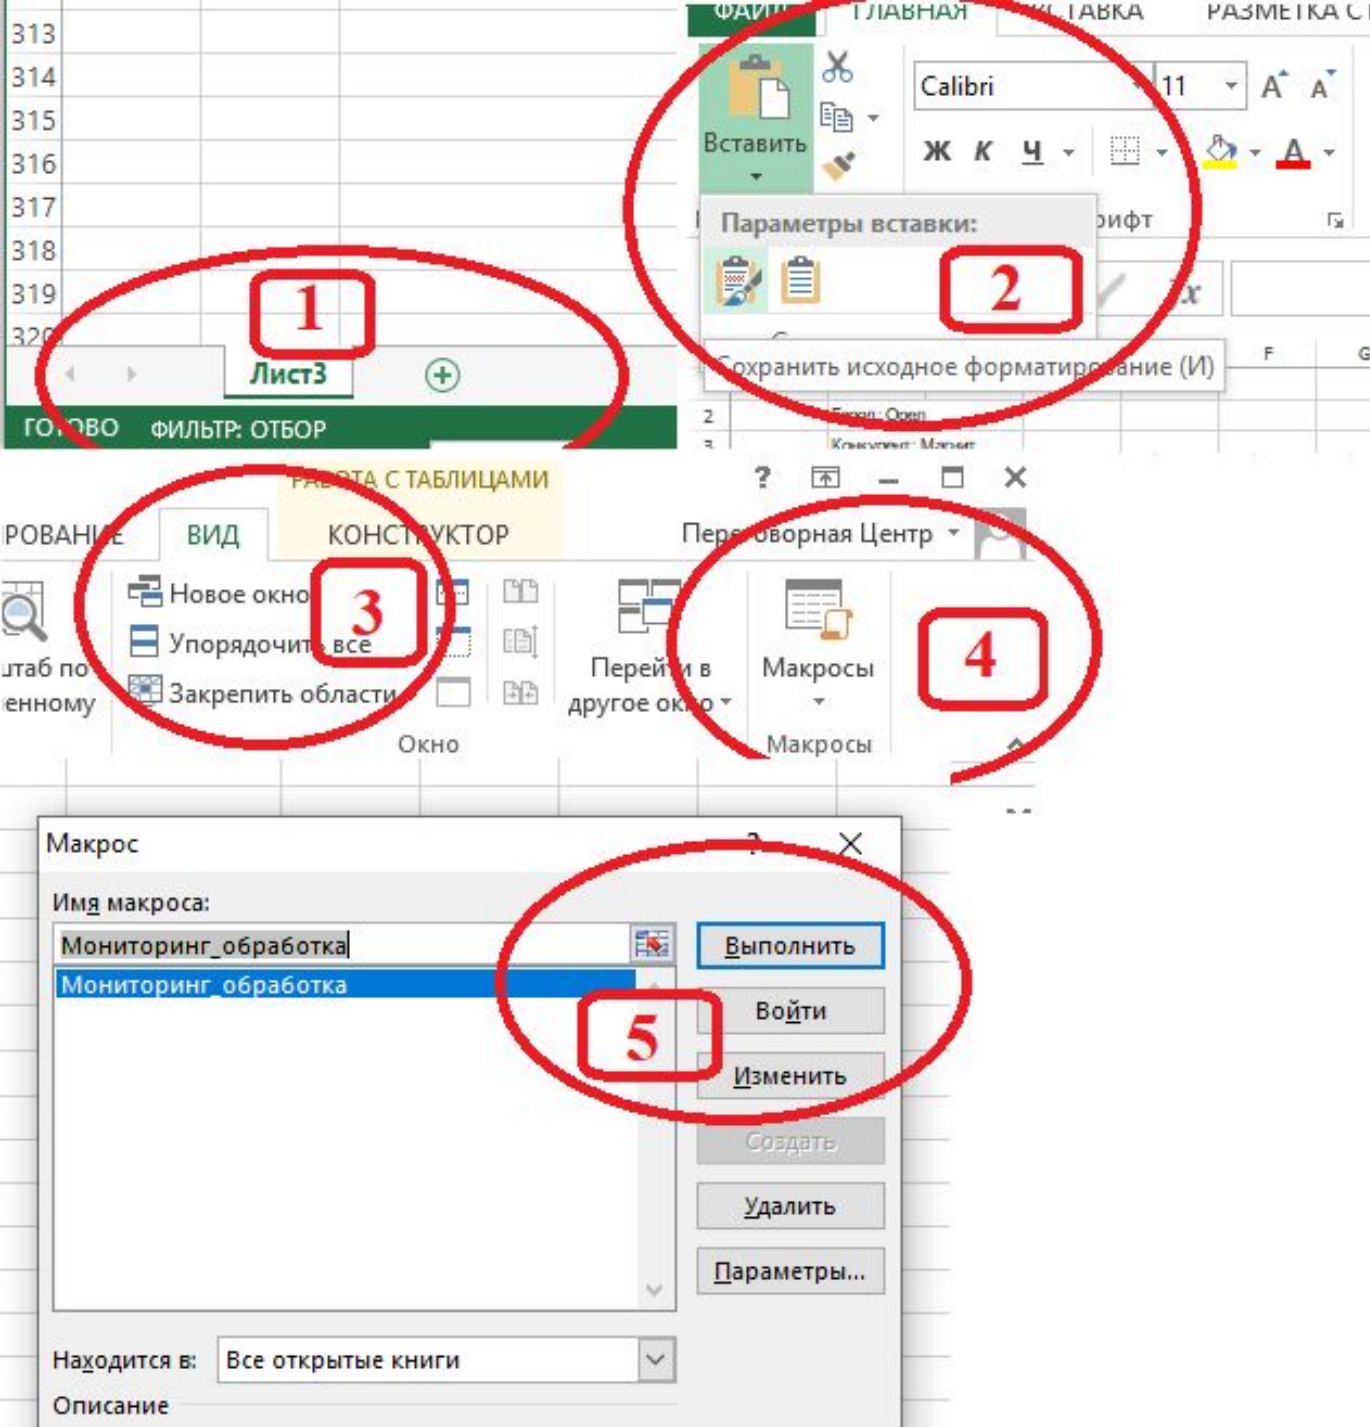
313
314
315
316
317
318
319
320

1

Лист3

ГОТОВО ФИЛЬТР: ОТБОР

ФАЙЛ ГЛАВНАЯ ВСТАВКА РАЗМЕТКА С

Вставить

Calibri 11

Ж К Ч

Параметры вставки:

2

Шрифт

Сохранить исходное форматирование (И)

F G

2
3

РАБОТА С ТАБЛИЦАМИ

? – ✕

РОВАНИЕ ВИД КОНСТРУКТОР Переборная Центр

Новое окно
Упорядочить все
Закрепить области

3

штаб по енному

Окно

Перейти в другое окно

Макросы

Макросы

4

Макрос

? ✕

Имя макроса:

Мониторинг_обработка

Мониторинг_обработка

Выполнить

Войти

5

Изменить

Создать

Удалить

Параметры...

Находится в: Все открытые книги

Описание